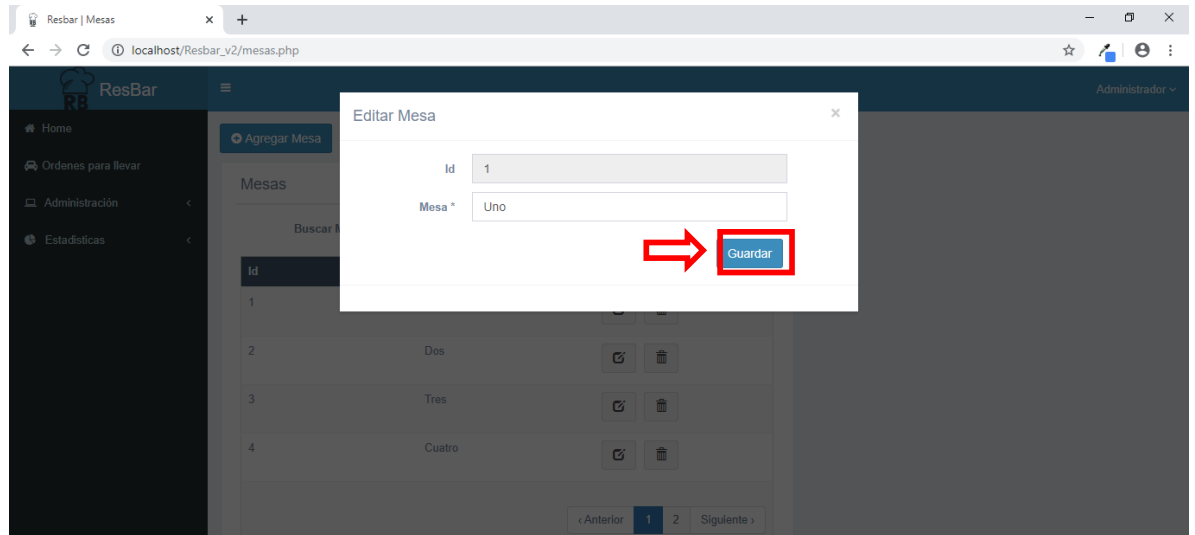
Resbar | Mesas
localhost/Resbar_v2/mesas.php
RB ResBar
Administrador
Home
Ordenes para llevar
Administración
Estadisticas
Agregar Mesa
Mesas
Buscar M
Id
1
2 Dos
3 Tres
4 Cuatro
‹ Anterior 1 2 Siguiente ›
Editar Mesa
×
Id 1
Mesa * Uno
Guardar